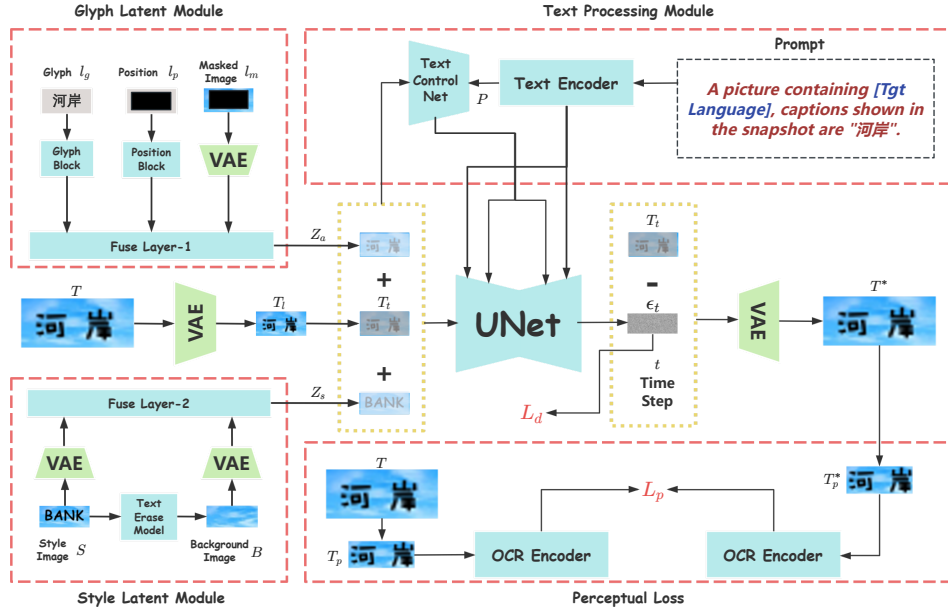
Glyph Latent Module

Text Processing Module

Prompt

Glyph $l_g$

Position $l_p$

Masked Image $l_m$

河岸

Glyph Block

Position Block

VAE

Text Control Net

$P$

Text Encoder

A picture containing [Tgt Language], captions shown in the snapshot are "河岸".

Fuse Layer-1

$Z_a$

河岸

$T_t$

河岸

+

$T$

河岸

VAE

$T_l$

河岸

$T_t$

河岸

UNet

-

$\epsilon_t$

VAE

$T^*$

河岸

+

$t$

Time Step

Fuse Layer-2

$Z_s$

BANK

$L_d$

VAE

VAE

$T$

河岸

$L_p$

$T_p^*$

河岸

BANK

Text Erase Model

Style Image $S$

Background Image $B$

$T_p$

河岸

OCR Encoder

OCR Encoder

Style Latent Module

Perceptual Loss